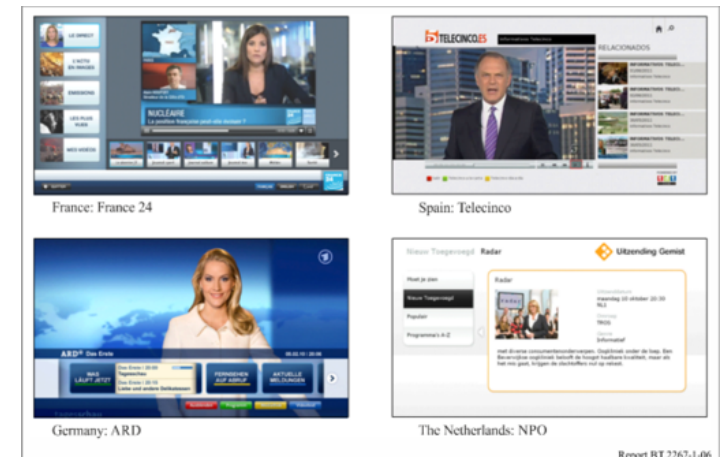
LE DIRECT

L'ACTU EN IMAGES

ÉMISSIONS

LES PLUS VUES

MES VIDÉOS

NUCLÉAIRE

La position française peut-elle changer ?

France: France 24

TELECINCO.ES

RELACIONADOS

Spain: Telecinco

ARD Das Erste

WAS LÄUFT JETZT

Tagesschau

FERNSEHEN AUF ABRUF

AKTUELLE MELDUNGEN

Germany: ARD

Nieuw Toegevoegd

Radar

Uitzending Gemist

Hoe je zien

Nieuw Toegevoegd

Populair

Programma's A-Z

Radar

maandag 18 oktober 20:30

TROS

Informatief

The Netherlands: NPO

Report BT.2267-1-06